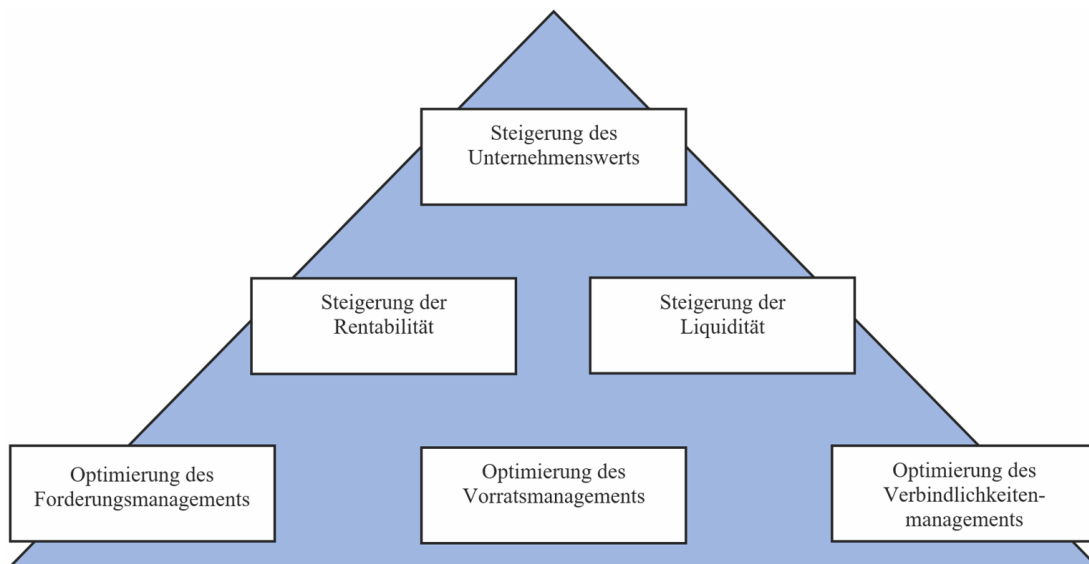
Steigerung des Unternehmenswerts

Steigerung der Rentabilität

Steigerung der Liquidität

Optimierung des Forderungsmanagements

Optimierung des Vorratsmanagements

Optimierung des Verbindlichkeitenmanagements